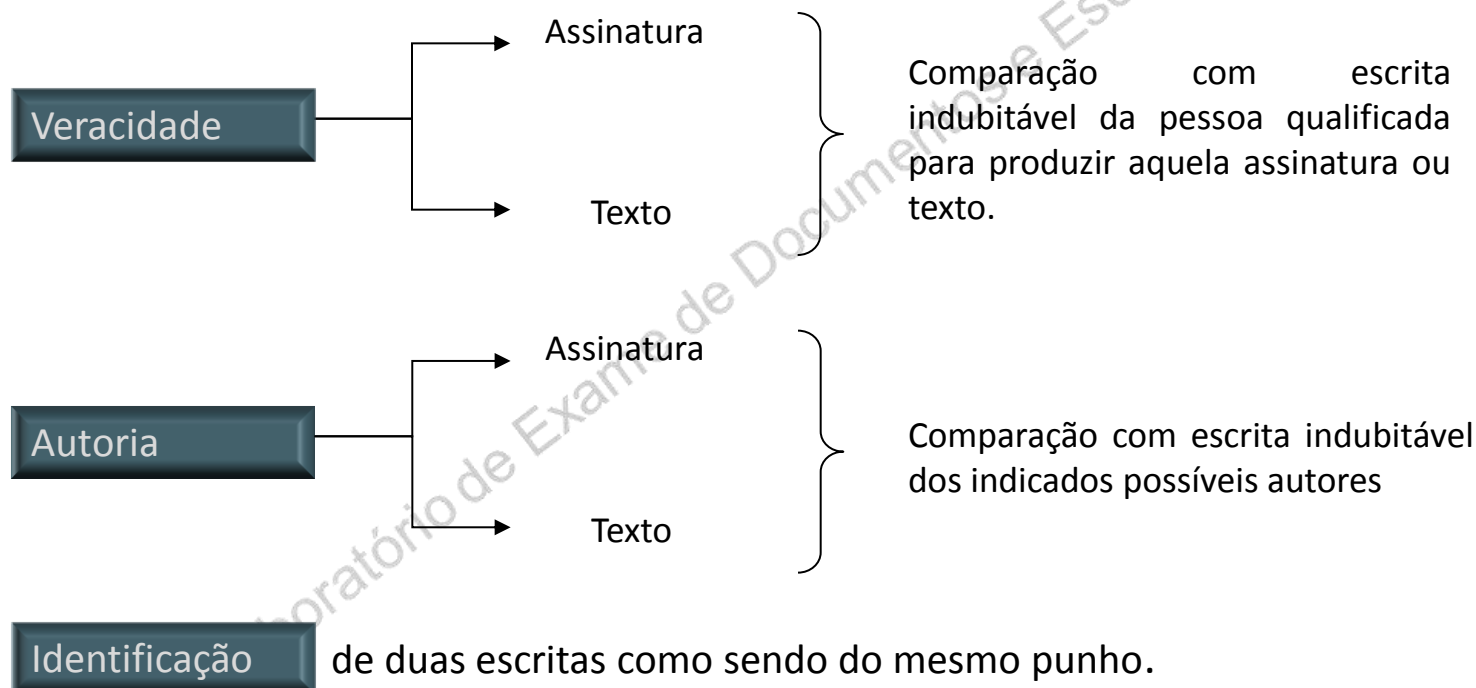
Veracidade

Assinatura

Texto

Comparação com escrita indubitável da pessoa qualificada para produzir aquela assinatura ou texto.

Autoria

Assinatura

Texto

Comparação com escrita indubitável dos indicados possíveis autores

Identificação de duas escritas como sendo do mesmo punho.

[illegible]oratório de Exame de Documentos e Es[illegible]